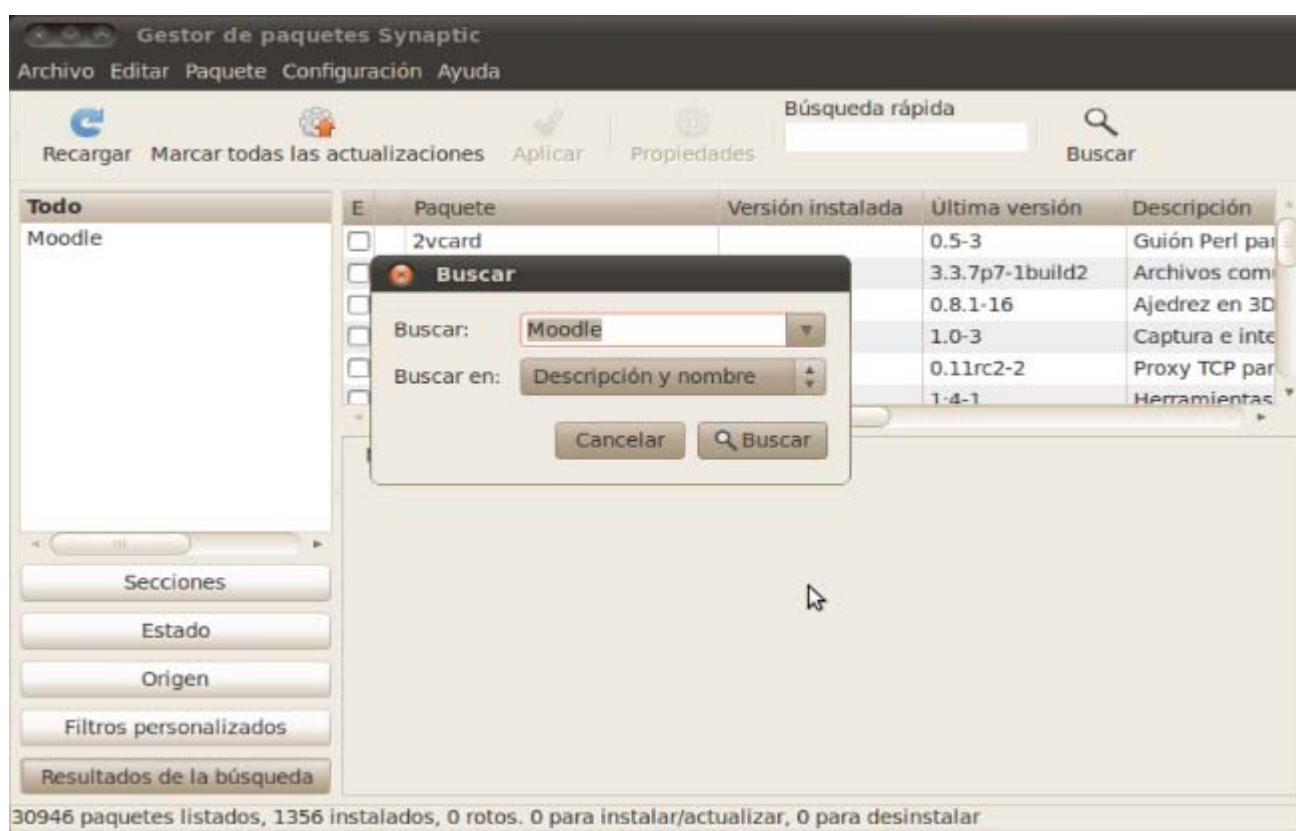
Gestor de paquetes Synaptic

Archivo Editar Paquete Configuración Ayuda

Recargar Marcar todas las actualizaciones Aplicar Propiedades Búsqueda rápida Buscar

Todo
Moodle

| E | Paquete | Versión instalada | Última versión | Descripción |
|---|---|---|---|---|
| | 2vcard | | 0.5-3 | Guión Perl par |
| | | | 3.3.7p7-1build2 | Archivos com |
| | | | 0.8.1-16 | Ajedrez en 3D |
| | | | 1.0-3 | Captura e inte |
| | | | 0.11rc2-2 | Proxy TCP par |
| | | | 1:4-1 | Herramientas |

Buscar

Buscar: Moodle

Buscar en: Descripción y nombre

Cancelar Buscar

Secciones

Estado

Origen

Filtros personalizados

Resultados de la búsqueda

30946 paquetes listados, 1356 instalados, 0 rotos. 0 para instalar/actualizar, 0 para desinstalar